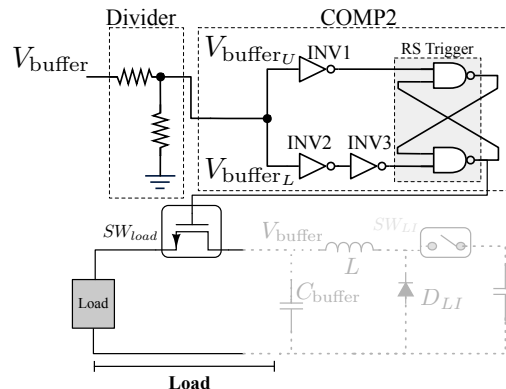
Divider

COMP2

$V_{\text{buffer}}$

$V_{\text{buffer}_U}$

INV1

RS Trigger

INV2

INV3

$V_{\text{buffer}_L}$

$SW_{load}$

$V_{\text{buffer}}$

$SW_{LI}$

$L$

Load

$C_{\text{buffer}}$

$D_{LI}$

Load